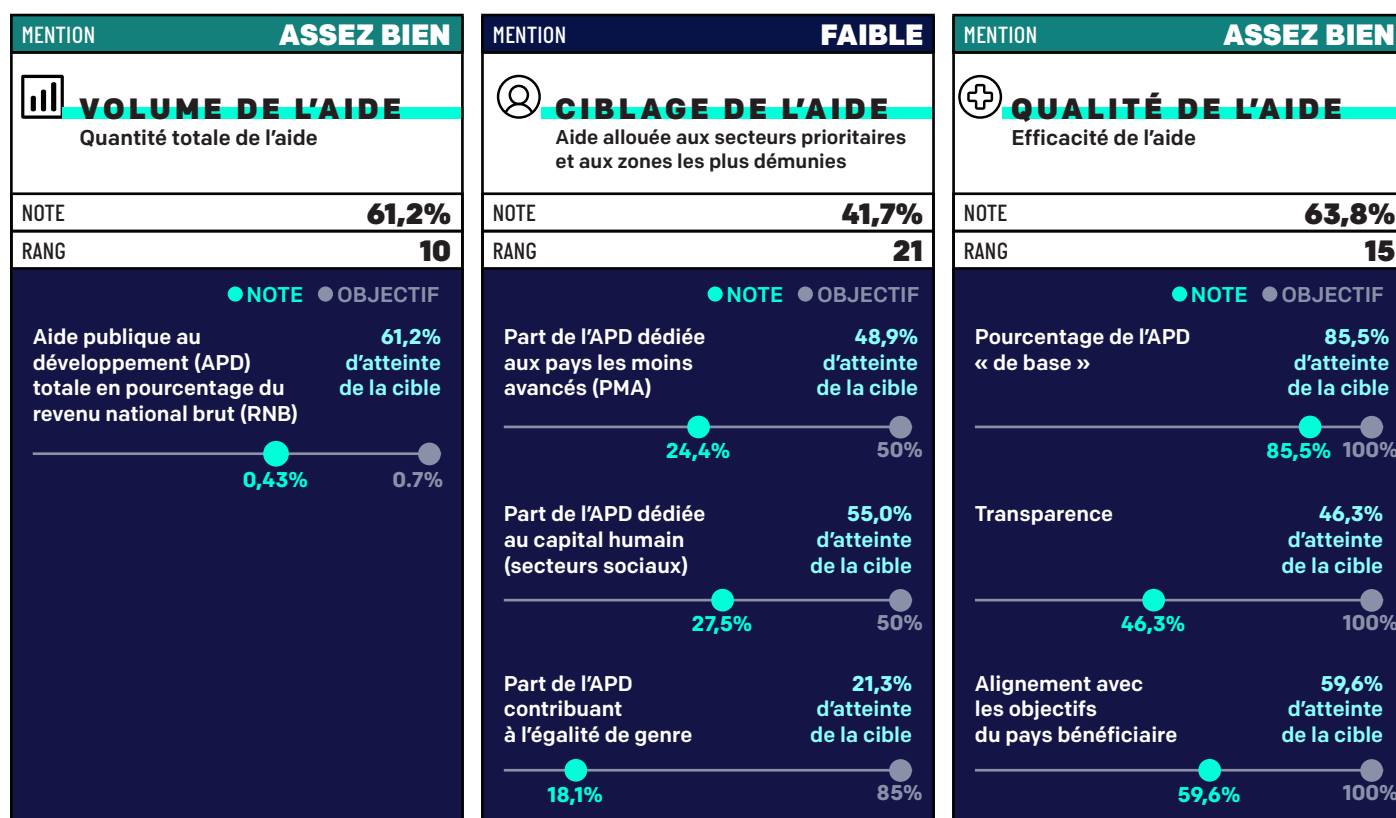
MENTION ASSEZ BIEN

VOLUME DE L'AIDE
Quantité totale de l'aide

NOTE 61,2%
RANG 10

NOTE OBJECTIF

Aide publique au développement (APD) totale en pourcentage du revenu national brut (RNB)
61,2% d'atteinte de la cible

0,43% 0.7%

MENTION FAIBLE

CIBLAGE DE L'AIDE
Aide allouée aux secteurs prioritaires et aux zones les plus démunies

NOTE 41,7%
RANG 21

NOTE OBJECTIF

Part de l'APD dédiée aux pays les moins avancés (PMA)
48,9% d'atteinte de la cible

24,4% 50%

Part de l'APD dédiée au capital humain (secteurs sociaux)
55,0% d'atteinte de la cible

27,5% 50%

Part de l'APD contribuant à l'égalité de genre
21,3% d'atteinte de la cible

18,1% 85%

MENTION ASSEZ BIEN

QUALITÉ DE L'AIDE
Efficacité de l'aide

NOTE 63,8%
RANG 15

NOTE OBJECTIF

Pourcentage de l'APD « de base »
85,5% d'atteinte de la cible

85,5% 100%

Transparence
46,3% d'atteinte de la cible

46,3% 100%

Alignement avec les objectifs du pays bénéficiaire
59,6% d'atteinte de la cible

59,6% 100%